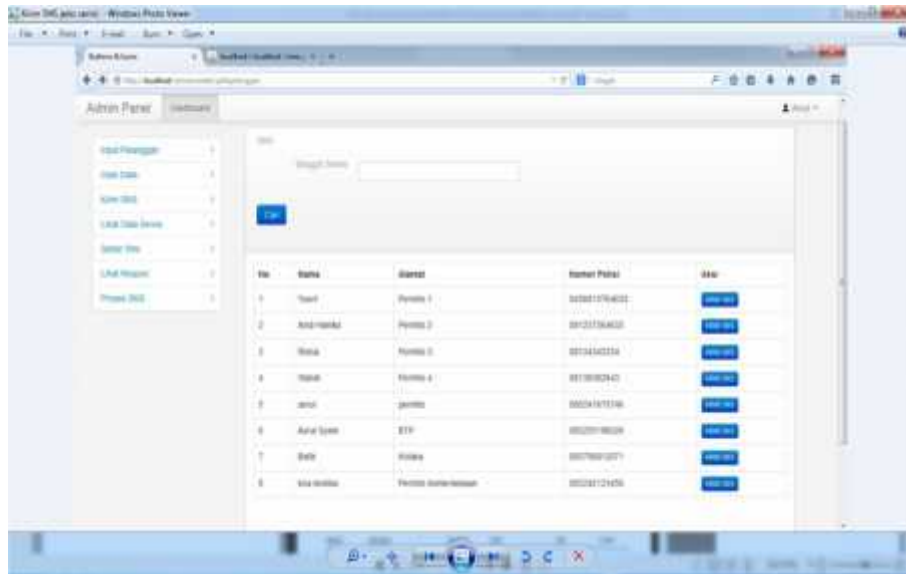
Admin Panel

Cari

| No | Nama | Alamat | Nomor Ponsel | Aksi |
|---|---|---|---|---|
| 1 | Yusri | Perintis 1 | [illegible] | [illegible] |
| 2 | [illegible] | Perintis 2 | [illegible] | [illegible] |
| 3 | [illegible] | Perintis 3 | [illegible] | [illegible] |
| 4 | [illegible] | Perintis 4 | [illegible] | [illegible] |
| 5 | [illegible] | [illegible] | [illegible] | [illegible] |
| 6 | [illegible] | BTP | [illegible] | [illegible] |
| 7 | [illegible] | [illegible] | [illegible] | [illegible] |
| 8 | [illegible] | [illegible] | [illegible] | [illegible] |